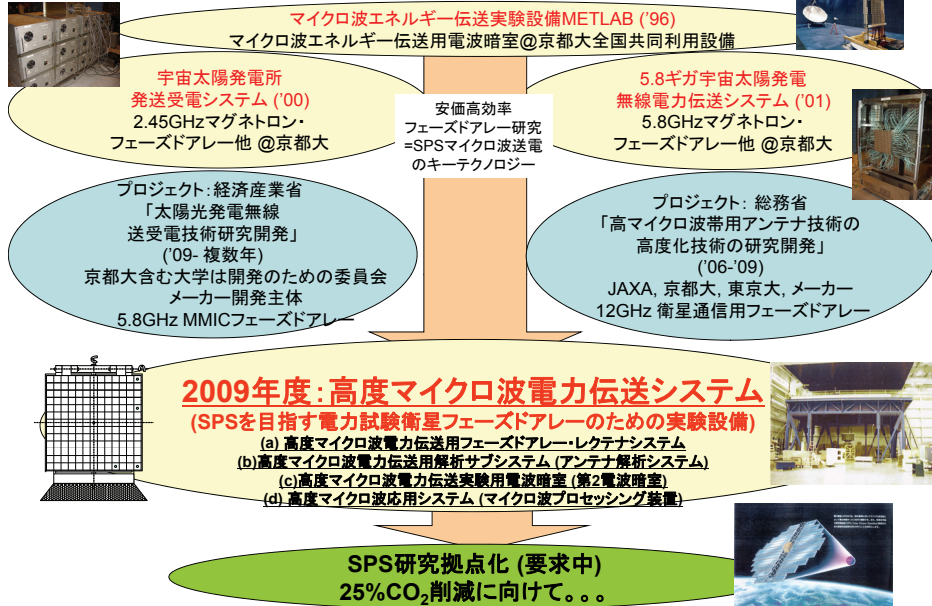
マイクロ波エネルギー伝送実験設備METLAB ('96)
マイクロ波エネルギー伝送用電波暗室@京都大全国共同利用設備

宇宙太陽発電所
発送受電システム ('00)
2.45GHzマグネトロン・
フェーズドアレー他 @京都大

安価高効率
フェーズドアレー研究
=SPSマイクロ波送電
のキーテクノロジー

5.8ギガ宇宙太陽発電
無線電力伝送システム ('01)
5.8GHzマグネトロン・
フェーズドアレー他 @京都大

プロジェクト: 経済産業省
「太陽光発電無線
送受電技術研究開発」
('09- 複数年)
京都大含む大学は開発のための委員会
メーカー開発主体
5.8GHz MMICフェーズドアレー

プロジェクト: 総務省
「高マイクロ波帯用アンテナ技術の
高度化技術の研究開発」
('06-'09)
JAXA, 京都大, 東京大, メーカー
12GHz 衛星通信用フェーズドアレー

2009年度:高度マイクロ波電力伝送システム
(SPSを目指す電力試験衛星フェーズドアレーのための実験設備)
(a) 高度マイクロ波電力伝送用フェーズドアレー・レクテナシステム
(b)高度マイクロ波電力伝送用解析サブシステム (アンテナ解析システム)
(c)高度マイクロ波電力伝送実験用電波暗室 (第2電波暗室)
(d) 高度マイクロ波応用システム (マイクロ波プロセッシング装置)

SPS研究拠点化 (要求中)
25%$CO_2$削減に向けて。。。